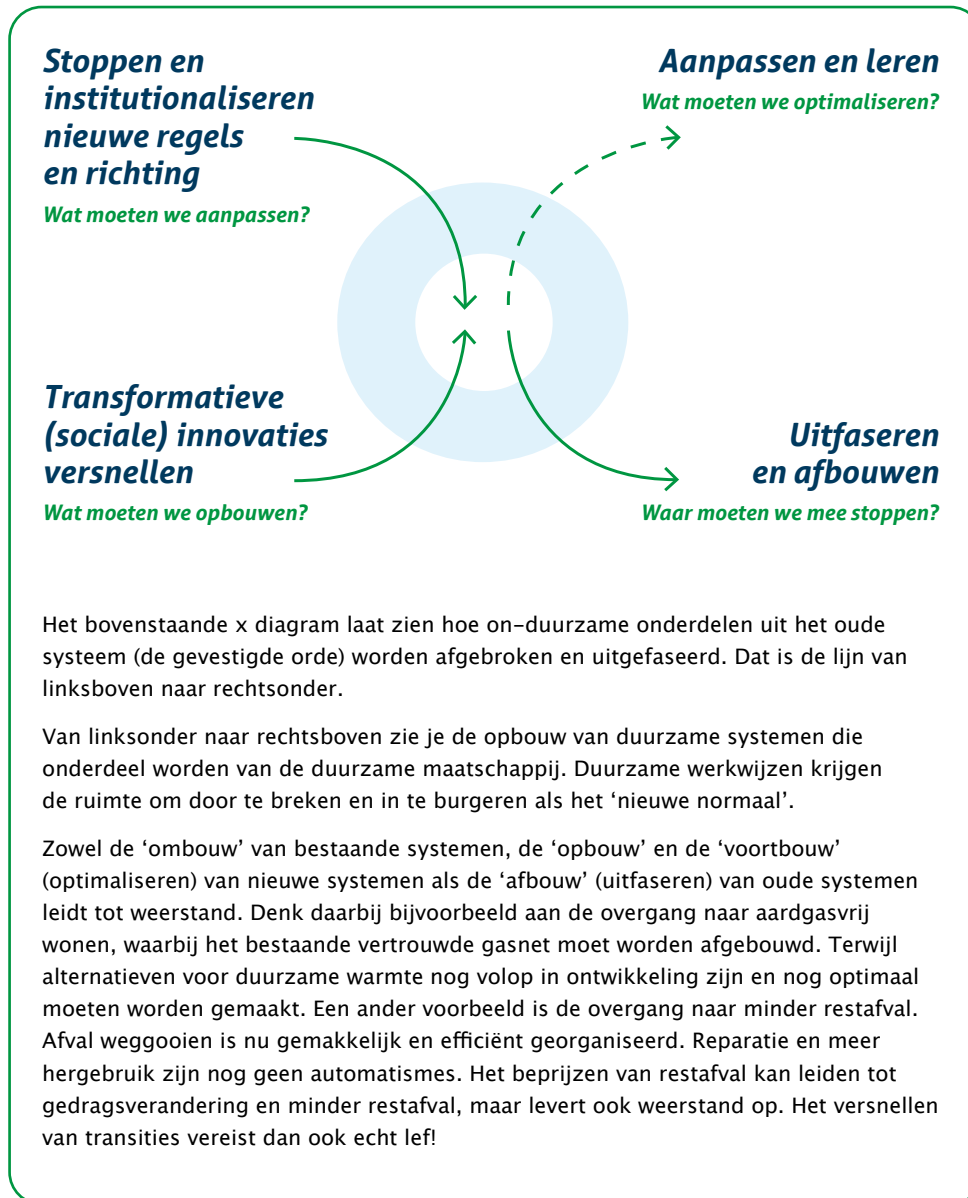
Stoppen en institutionaliseren nieuwe regels en richting
Wat moeten we aanpassen?

Aanpassen en leren
Wat moeten we optimaliseren?

Transformatieve (sociale) innovaties versnellen
Wat moeten we opbouwen?

Uitfaseren en afbouwen
Waar moeten we mee stoppen?

Het bovenstaande x diagram laat zien hoe on-duurzame onderdelen uit het oude systeem (de gevestigde orde) worden afgebroken en uitgefaseerd. Dat is de lijn van linksboven naar rechtsonder.

Van linksonder naar rechtsboven zie je de opbouw van duurzame systemen die onderdeel worden van de duurzame maatschappij. Duurzame werkwijzen krijgen de ruimte om door te breken en in te burgeren als het 'nieuwe normaal'.

Zowel de 'ombouw' van bestaande systemen, de 'opbouw' en de 'voortbouw' (optimaliseren) van nieuwe systemen als de 'afbouw' (uitfaseren) van oude systemen leidt tot weerstand. Denk daarbij bijvoorbeeld aan de overgang naar aardgasvrij wonen, waarbij het bestaande vertrouwde gasnet moet worden afgebouwd. Terwijl alternatieven voor duurzame warmte nog volop in ontwikkeling zijn en nog optimaal moeten worden gemaakt. Een ander voorbeeld is de overgang naar minder restafval. Afval weggooien is nu gemakkelijk en efficiënt georganiseerd. Reparatie en meer hergebruik zijn nog geen automatismes. Het beprijzen van restafval kan leiden tot gedragsverandering en minder restafval, maar levert ook weerstand op. Het versnellen van transities vereist dan ook echt lef!